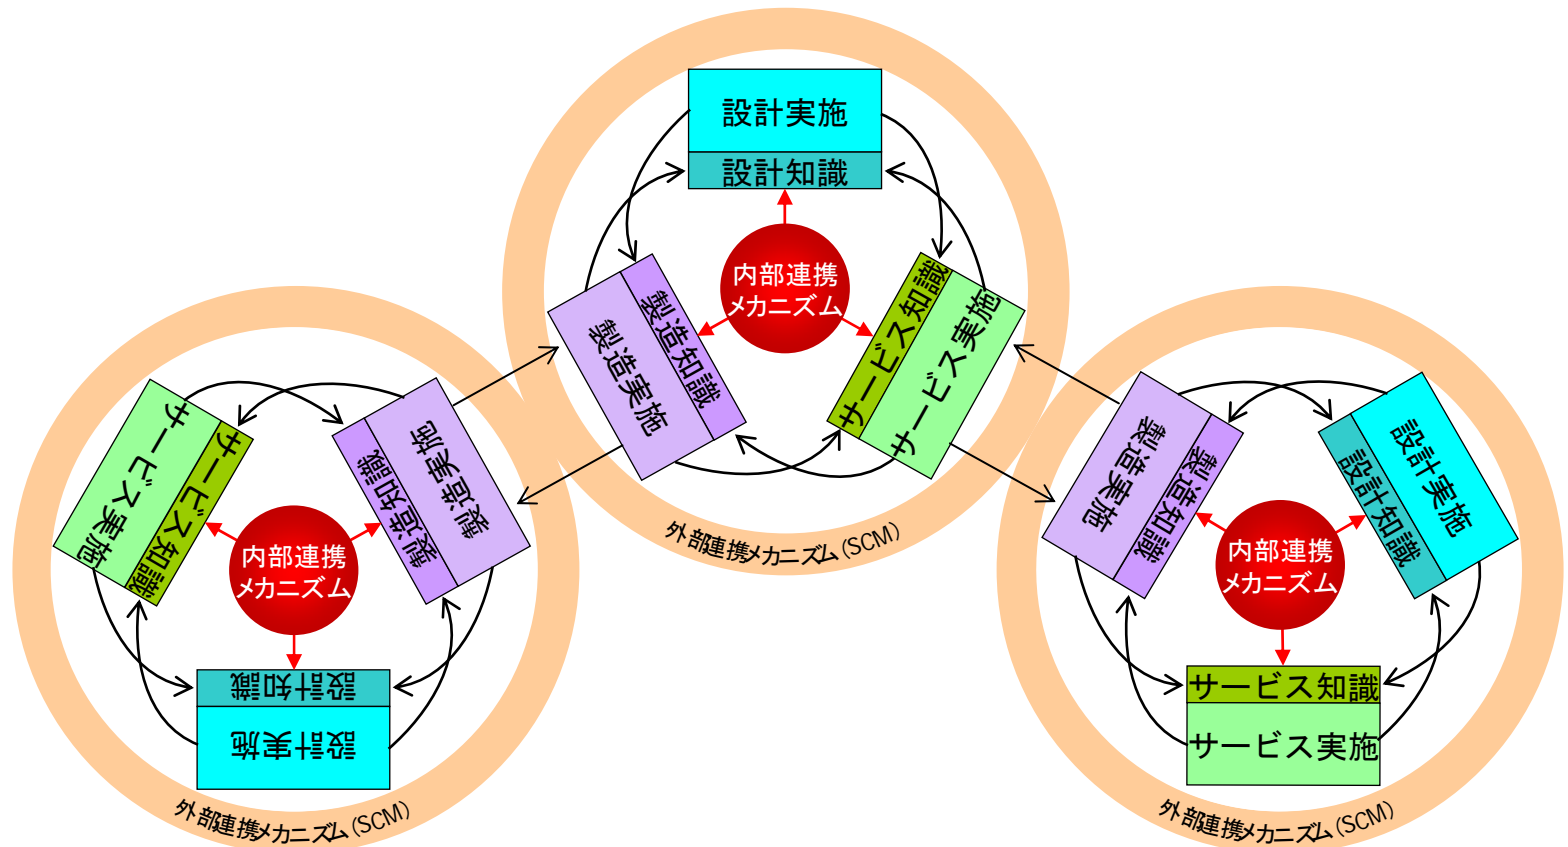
設計実施
設計知識
内部連携メカニズム
製造知識
製造実施
サービス知識
サービス実施
外部連携メカニズム(SCM)

サービス実施
サービス知識
製造実施
製造知識
内部連携メカニズム
設計知識
設計実施
外部連携メカニズム(SCM)

製造実施
製造知識
設計実施
設計知識
内部連携メカニズム
サービス知識
サービス実施
外部連携メカニズム(SCM)